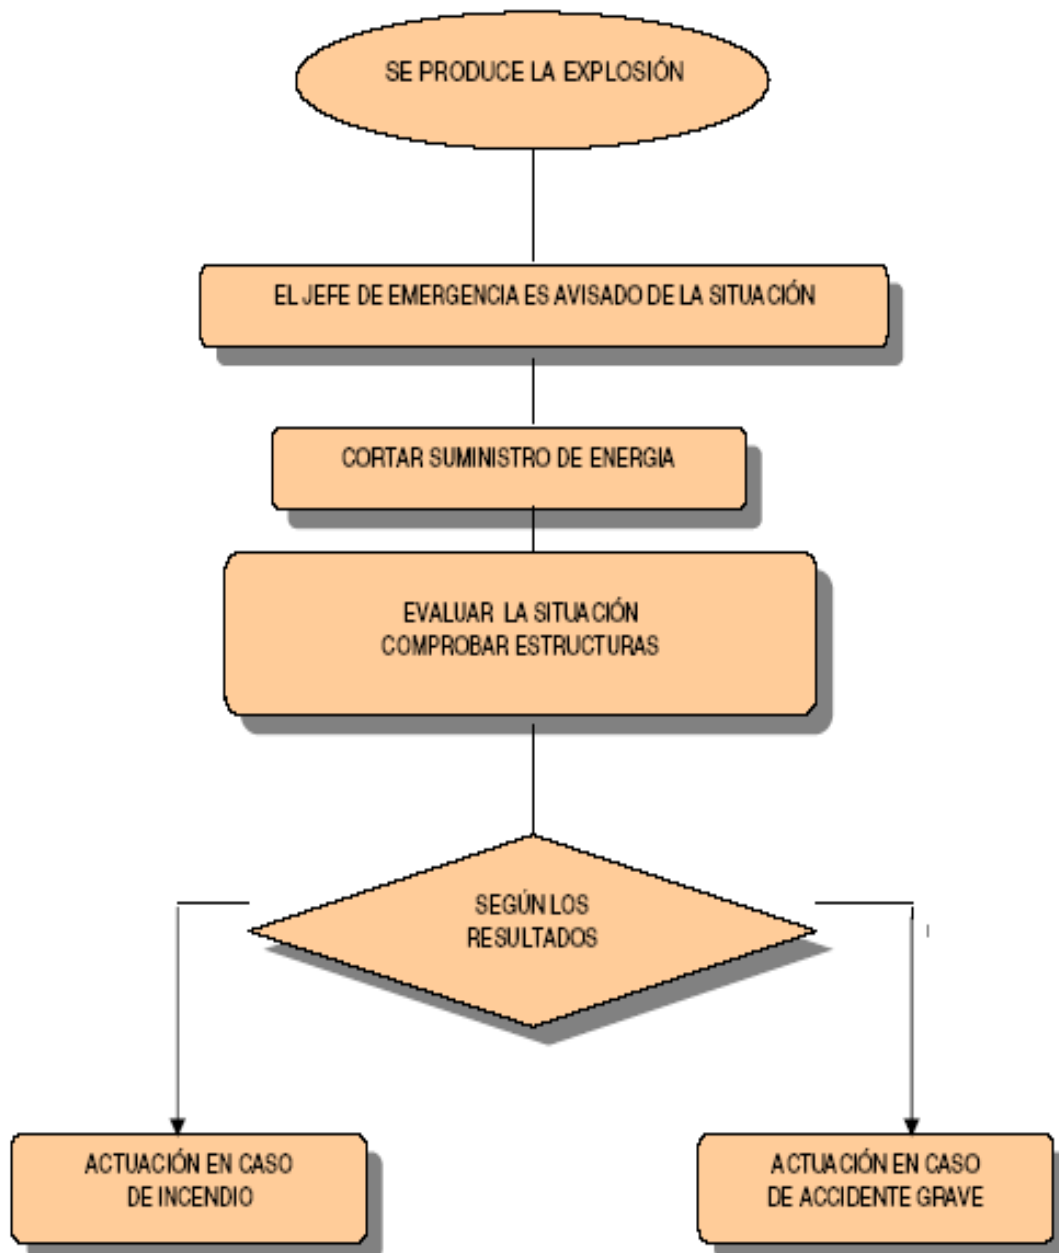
SE PRODUCE LA EXPLOSIÓN

EL JEFE DE EMERGENCIA ES AVISADO DE LA SITUACIÓN

CORTAR SUMINISTRO DE ENERGIA

EVALUAR LA SITUACIÓN
COMPROBAR ESTRUCTURAS

SEGÚN LOS RESULTADOS

ACTUACIÓN EN CASO DE INCENDIO

ACTUACIÓN EN CASO DE ACCIDENTE GRAVE